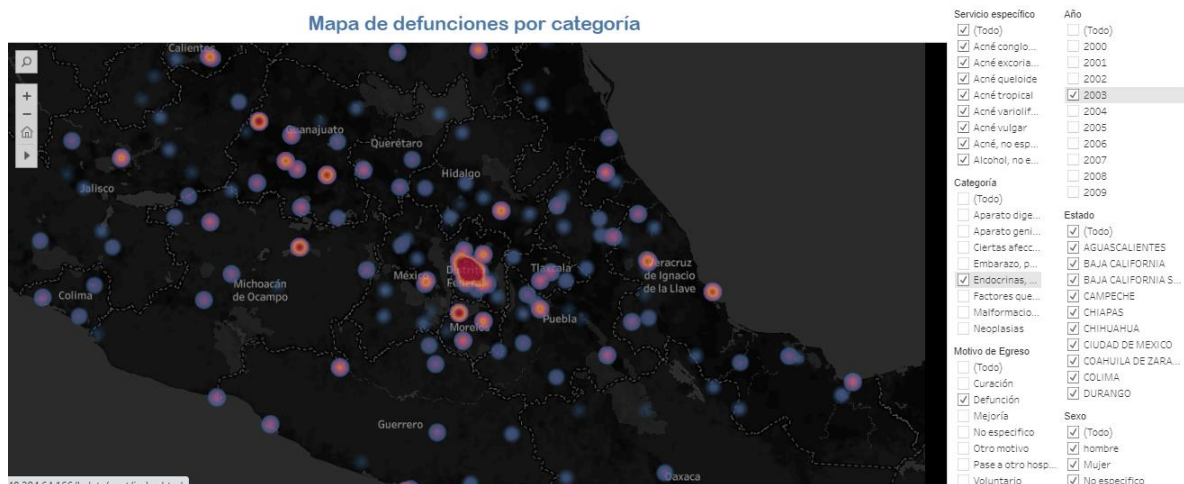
Mapa de defunciones por categoría

Calientes
Guanajuato
Querétaro
Hidalgo
Jalisco
México
Distrito Federal
Tlaxcala
Veracruz de Ignacio de la Llave
Michoacán de Ocampo
Colima
Morelos
Puebla
Guerrero
Oaxaca

Servicio específico
(Todo)
Acné conglo...
Acné excoria...
Acné queloide
Acné tropical
Acné variolif...
Acné vulgar
Acné, no esp...
Alcohol, no e...

Categoría
(Todo)
Aparato dige...
Aparato geni...
Ciertas afecc...
Embarazo, p...
Endocrinas, ...
Factores que...
Malformacio...
Neoplasias

Motivo de Egreso
(Todo)
Curación
Defunción
Mejoría
No especifico
Otro motivo
Pase a otro hosp...
Voluntario

Año
(Todo)
2000
2001
2002
2003
2004
2005
2006
2007
2008
2009

Estado
(Todo)
AGUASCALIENTES
BAJA CALIFORNIA
BAJA CALIFORNIA S...
CAMPECHE
CHIAPAS
CHIHUAHUA
CIUDAD DE MEXICO
COAHUILA DE ZARA...
COLIMA
DURANGO

Sexo
(Todo)
hombre
Mujer
No especifico

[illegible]